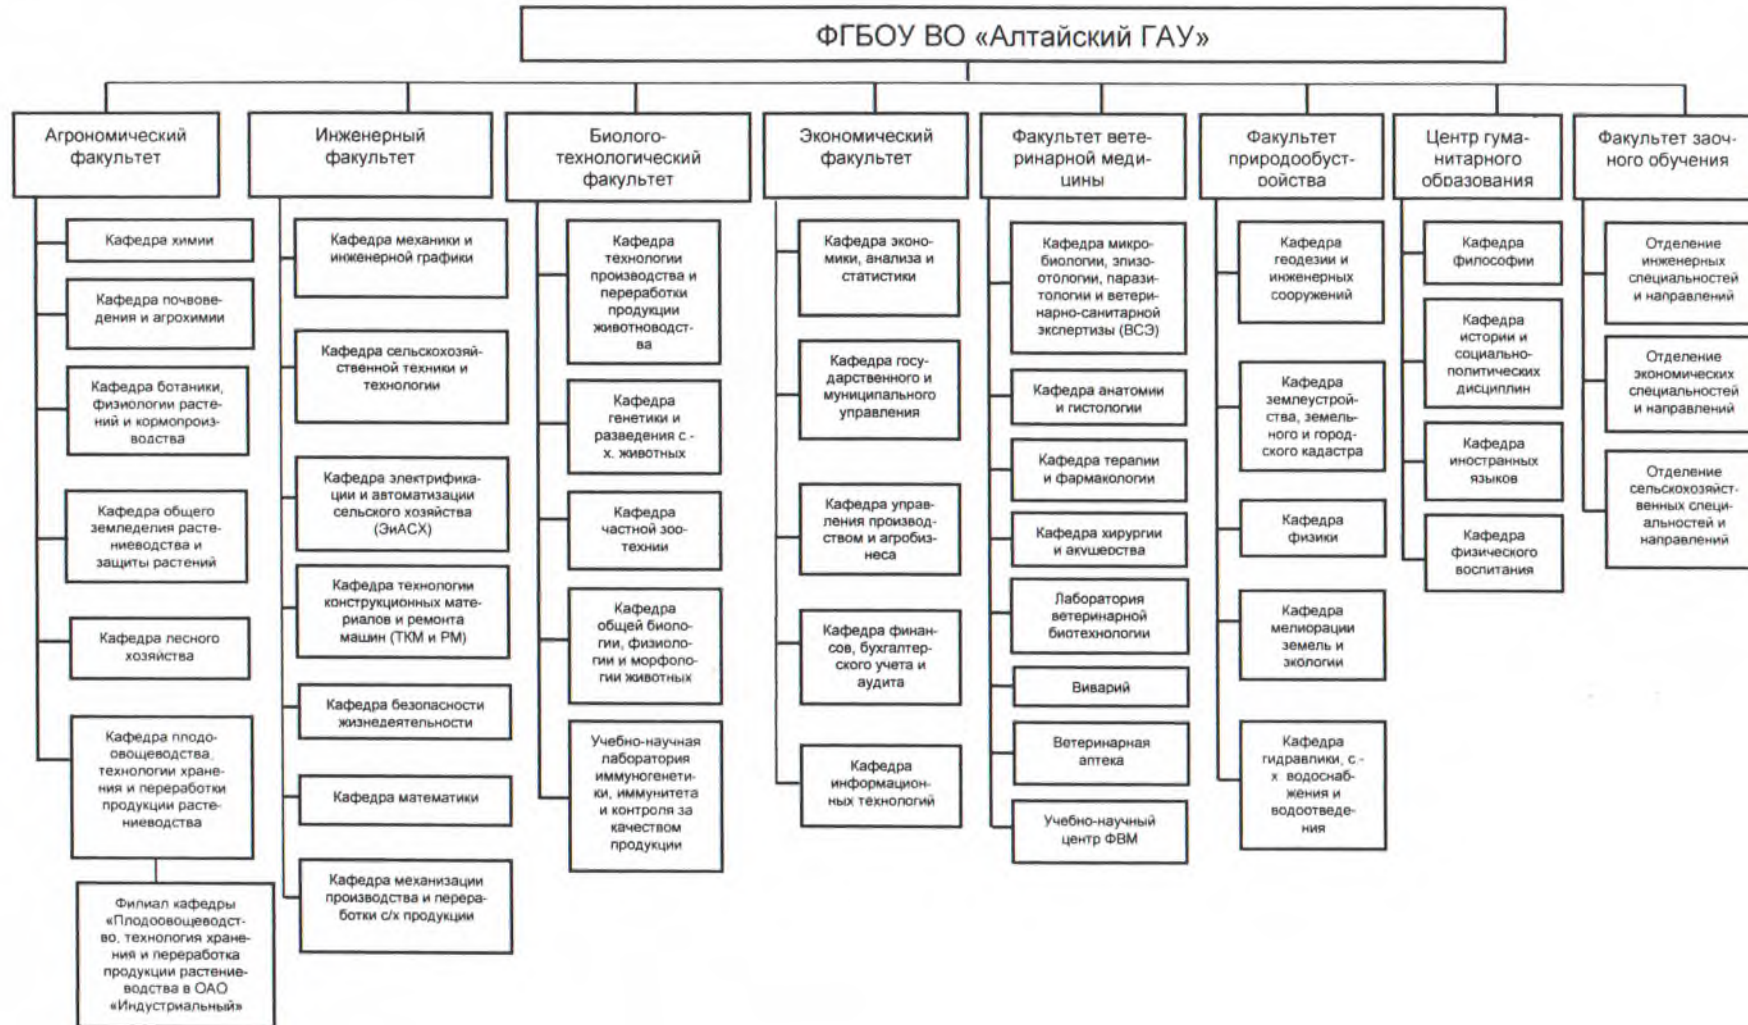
ФГБОУ ВО «Алтайский ГАУ»

Агрономический факультет

Кафедра химии

Кафедра почвоведения и агрохимии

Кафедра ботаники, физиологии растений и кормопроизводства

Кафедра общего земледелия растениеводства и защиты растений

Кафедра лесного хозяйства

Кафедра плодоовощеводства, технологии хранения и переработки продукции растениеводства

Филиал кафедры «Плодоовощеводство, технология хранения и переработка продукции растениеводства в ОАО «Индустриальный»

Инженерный факультет

Кафедра механики и инженерной графики

Кафедра сельскохозяйственной техники и технологии

Кафедра электрификации и автоматизации сельского хозяйства (ЭиАСХ)

Кафедра технологии конструкционных материалов и ремонта машин (ТКМ и РМ)

Кафедра безопасности жизнедеятельности

Кафедра математики

Кафедра механизации производства и переработки с/х продукции

Биолого-технологический факультет

Кафедра технологии производства и переработки продукции животноводства

Кафедра генетики и разведения с.-х. животных

Кафедра частной зоотехнии

Кафедра общей биологии, физиологии и морфологии животных

Учебно-научная лаборатория иммуногенетики, иммунитета и контроля за качеством продукции

Экономический факультет

Кафедра экономики, анализа и статистики

Кафедра государственного и муниципального управления

Кафедра управления производством и агробизнеса

Кафедра финансов, бухгалтерского учета и аудита

Кафедра информационных технологий

Факультет ветеринарной медицины

Кафедра микробиологии, эпизоотологии, паразитологии и ветеринарно-санитарной экспертизы (ВСЭ)

Кафедра анатомии и гистологии

Кафедра терапии и фармакологии

Кафедра хирургии и акушерства

Лаборатория ветеринарной биотехнологии

Виварий

Ветеринарная аптека

Учебно-научный центр ФВМ

Факультет природообустройства

Кафедра геодезии и инженерных сооружений

Кафедра землеустройства, земельного и городского кадастра

Кафедра физики

Кафедра мелиорации земель и экологии

Кафедра гидравлики, с.-х. водоснабжения и водоотведения

Центр гуманитарного образования

Кафедра философии

Кафедра истории и социально-политических дисциплин

Кафедра иностранных языков

Кафедра физического воспитания

Факультет заочного обучения

Отделение инженерных специальностей и направлений

Отделение экономических специальностей и направлений

Отделение сельскохозяйственных специальностей и направлений